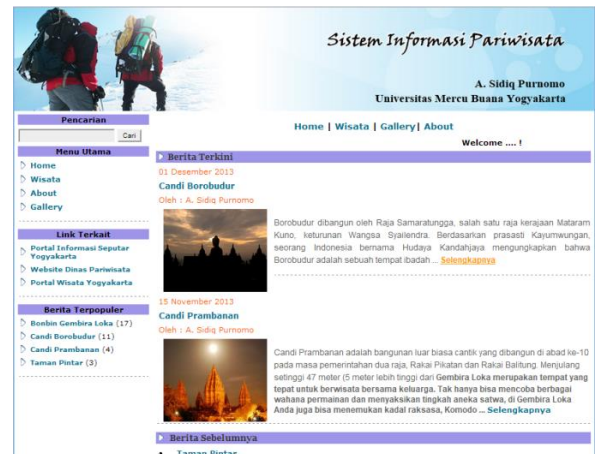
Sistem Informasi Pariwisata

A. Sidiq Purnomo
Universitas Mercu Buana Yogyakarta

Pencarian

Cari

Menu Utama

Home

Wisata

About

Gallery

Link Terkait

Portal Informasi Seputar Yogyakarta

Website Dinas Pariwisata

Portal Wisata Yogyakarta

Berita Terpopuler

Bonbin Gembira Loka (17)

Candi Borobudur (11)

Candi Prambanan (4)

Taman Pintar (3)

Home | Wisata | Gallery | About

Welcome .... !

Berita Terkini

01 Desember 2013

Candi Borobudur

Oleh : A. Sidiq Purnomo

Borobudur dibangun oleh Raja Samaratungga, salah satu raja kerajaan Mataram Kuno, keturunan Wangsa Syailendra. Berdasarkan prasasti Kayumwungan, seorang Indonesia bernama Hudaya Kandahjaya mengungkapkan bahwa Borobudur adalah sebuah tempat ibadah ... Selengkapnya

15 November 2013

Candi Prambanan

Oleh : A. Sidiq Purnomo

Candi Prambanan adalah bangunan luar biasa cantik yang dibangun di abad ke-10 pada masa pemerintahan dua raja, Rakai Pikatan dan Rakai Balitung. Menjulang setinggi 47 meter (5 meter lebih tinggi dari Gembira Loka merupakan tempat yang tepat untuk berwisata bersama keluarga. Tak hanya bisa mencoba berbagai wahana permainan dan menyaksikan tingkah aneka satwa, di Gembira Loka Anda juga bisa menemukan kadal raksasa, Komodo ... Selengkapnya

Berita Sebelumnya

1. Taman Pintar